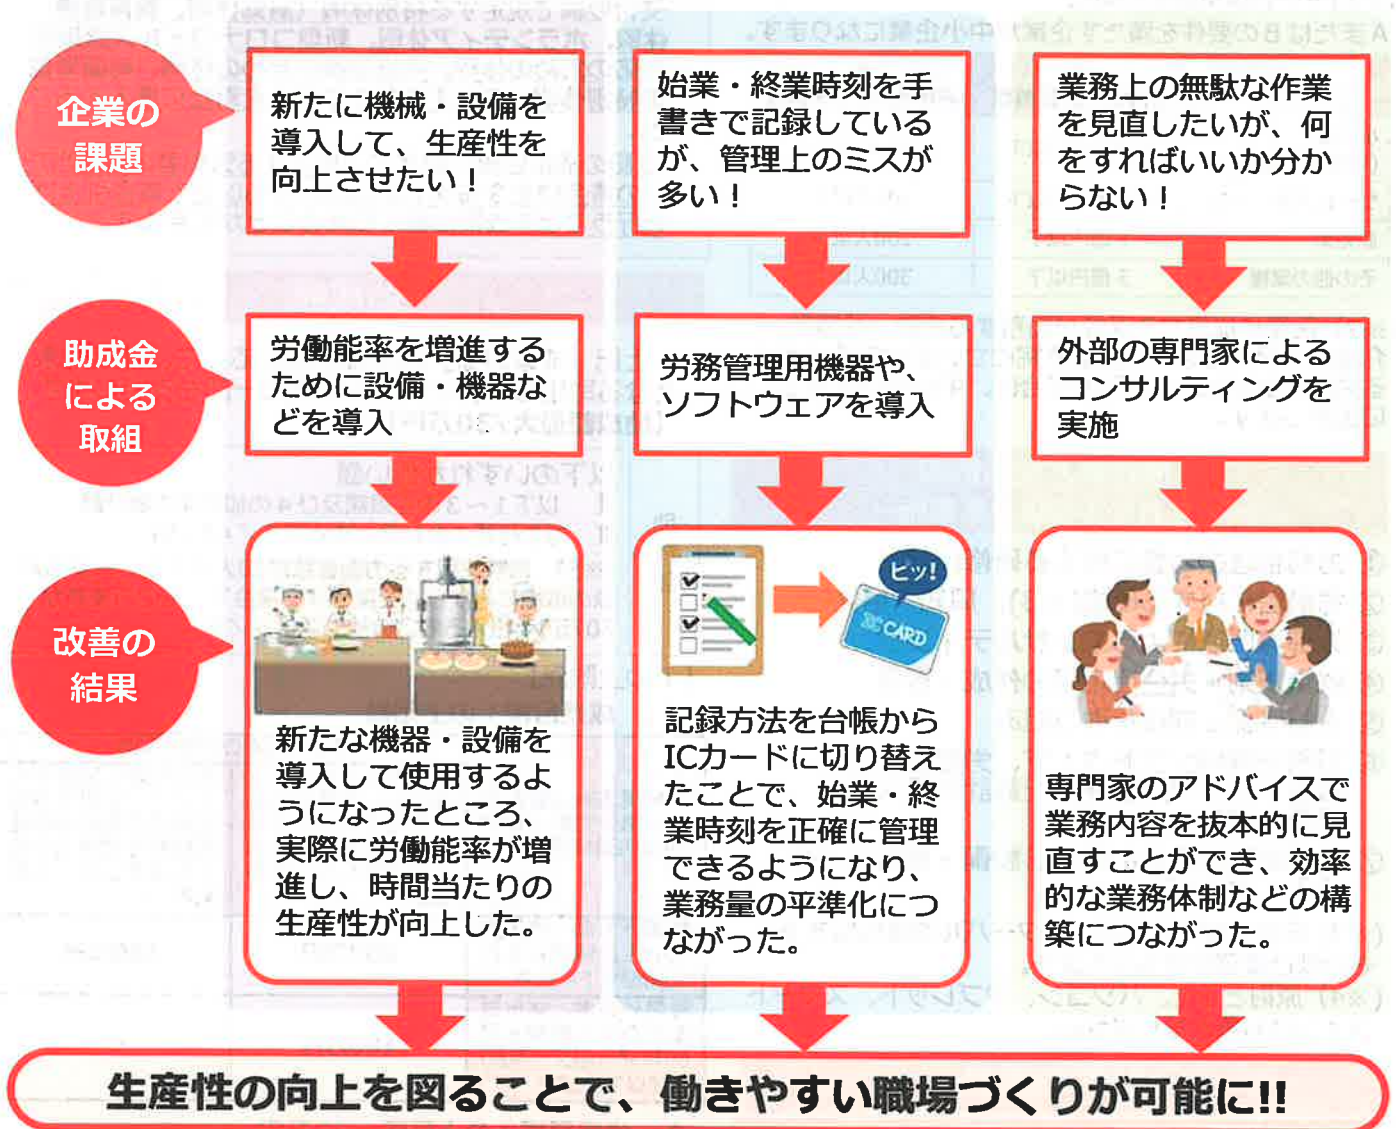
企業の課題

新たに機械・設備を導入して、生産性を向上させたい！

始業・終業時刻を手書きで記録しているが、管理上のミスが多い！

業務上の無駄な作業を見直したいが、何をすればいいか分からない！

助成金による取組

労働能率を増進するために設備・機器などを導入

労務管理用機器や、ソフトウェアを導入

外部の専門家によるコンサルティングを実施

改善の結果

新たな機器・設備を導入して使用するようになったところ、実際に労働能率が増進し、時間当たりの生産性が向上した。

ピッ！

IC CARD

記録方法を台帳からICカードに切り替えたことで、始業・終業時刻を正確に管理できるようになり、業務量の平準化につながった。

専門家のアドバイスで業務内容を抜本的に見直すことができ、効率的な業務体制などの構築につながった。

生産性の向上を図ることで、働きやすい職場づくりが可能に!!